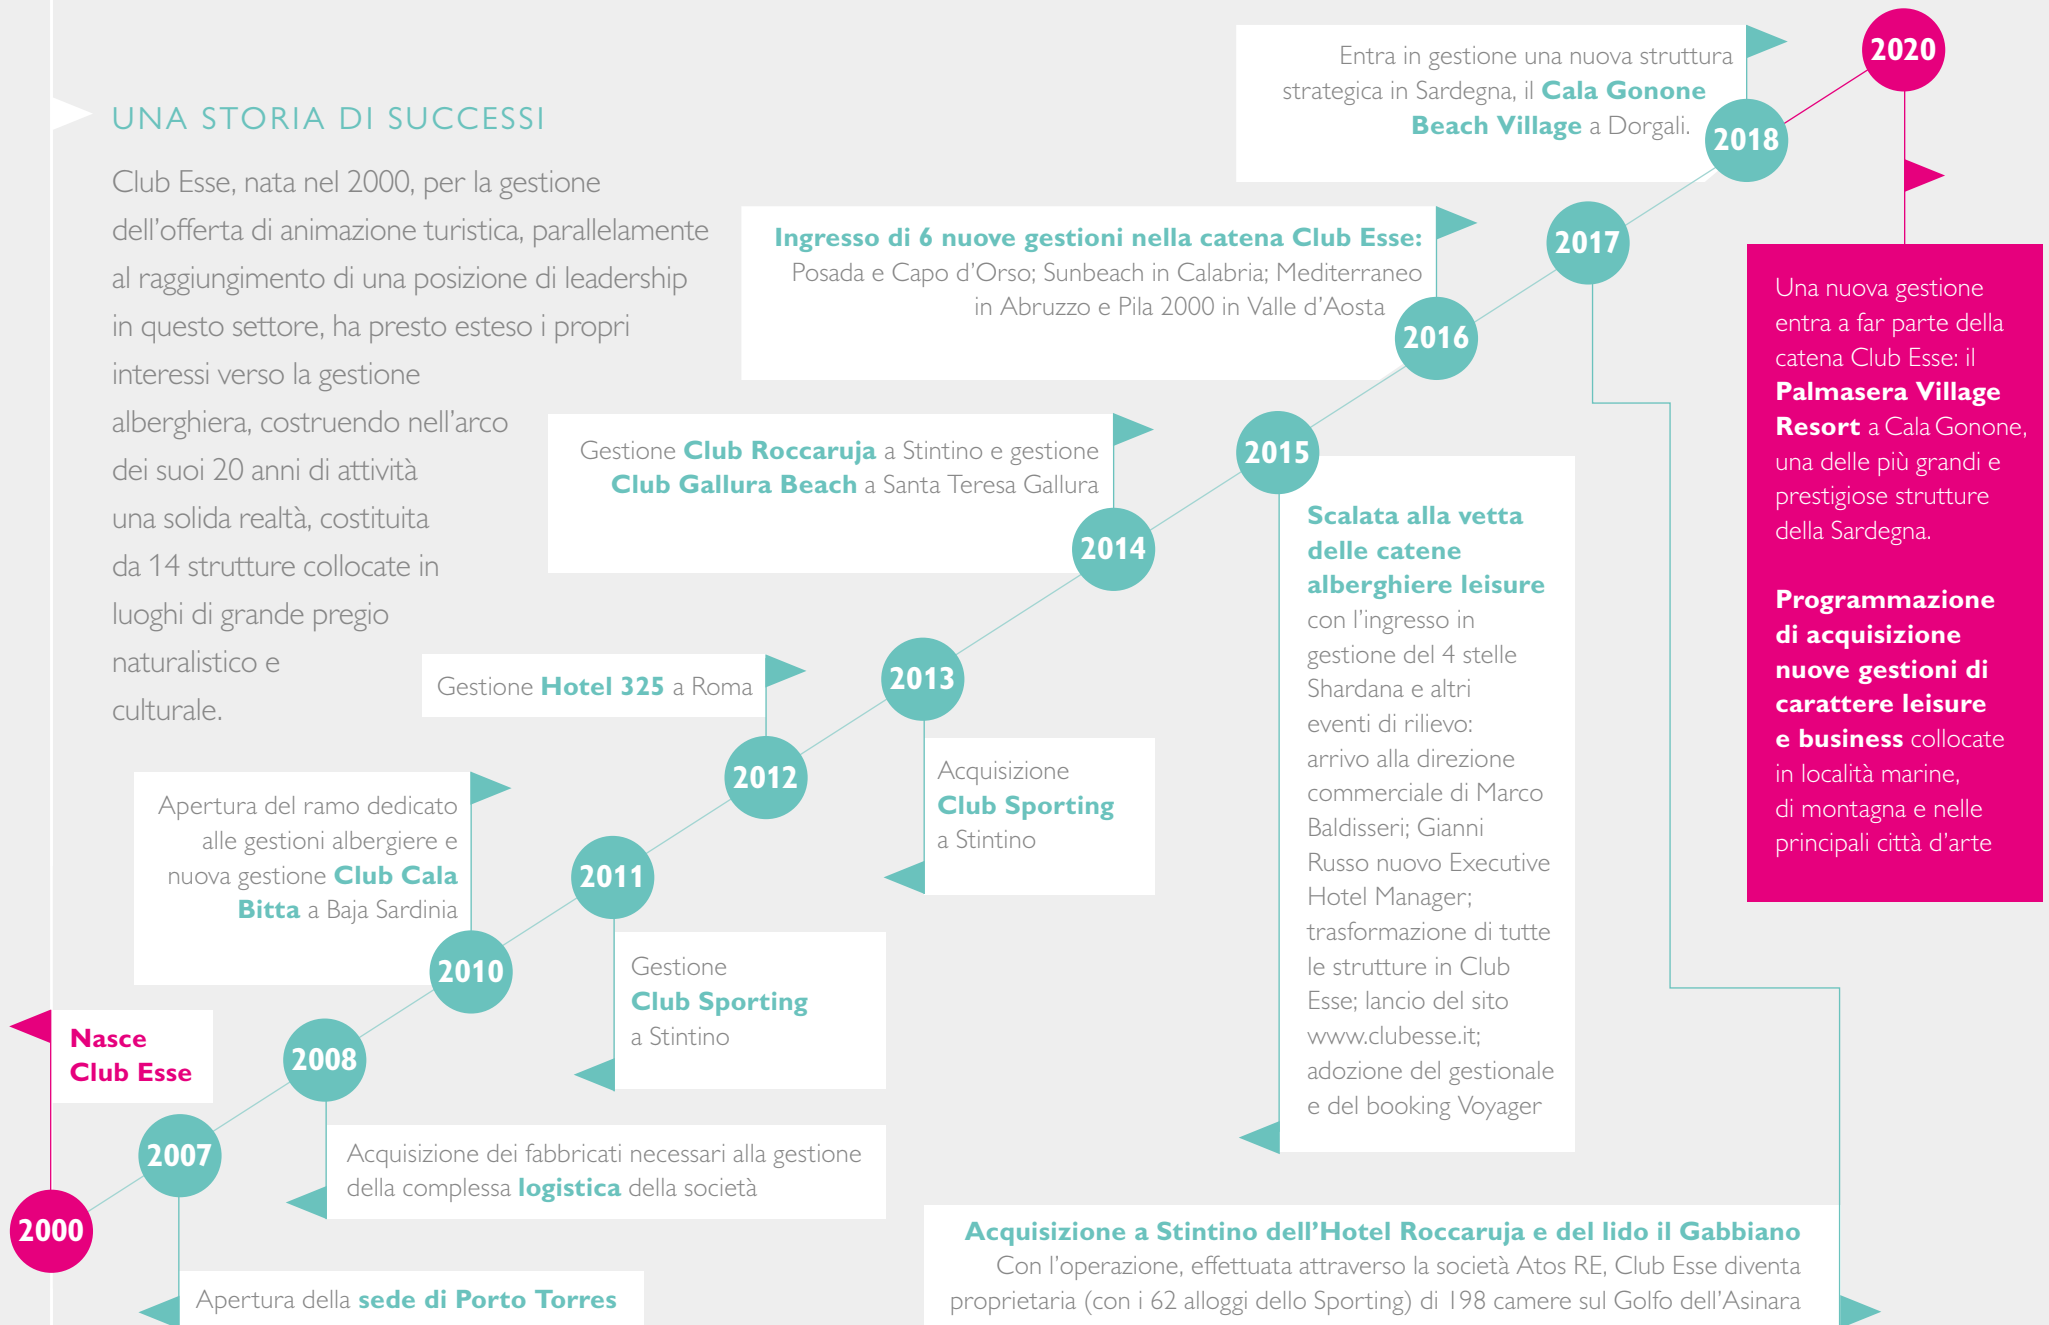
UNA STORIA DI SUCCESSI

Club Esse, nata nel 2000, per la gestione dell'offerta di animazione turistica, parallelamente al raggiungimento di una posizione di leadership in questo settore, ha presto esteso i propri interessi verso la gestione alberghiera, costruendo nell'arco dei suoi 20 anni di attività una solida realtà, costituita da 14 strutture collocate in luoghi di grande pregio naturalistico e culturale.

2020

Entra in gestione una nuova struttura strategica in Sardegna, il Cala Gonone Beach Village a Dorgali.

2018

Ingresso di 6 nuove gestioni nella catena Club Esse: Posada e Capo d'Orso; Sunbeach in Calabria; Mediterraneo in Abruzzo e Pila 2000 in Valle d'Aosta

2017

2016

Una nuova gestione entra a far parte della catena Club Esse: il Palmasera Village Resort a Cala Gonone, una delle più grandi e prestigiose strutture della Sardegna.

Programmazione di acquisizione nuove gestioni di carattere leisure e business collocate in località marine, di montagna e nelle principali città d'arte

Gestione Club Roccaruja a Stintino e gestione Club Gallura Beach a Santa Teresa Gallura

2015

Scalata alla vetta delle catene alberghiere leisure con l'ingresso in gestione del 4 stelle Shardana e altri eventi di rilievo: arrivo alla direzione commerciale di Marco Baldisseri; Gianni Russo nuovo Executive Hotel Manager; trasformazione di tutte le strutture in Club Esse; lancio del sito www.clubesse.it; adozione del gestionale e del booking Voyager

2014

Gestione Hotel 325 a Roma

2013

2012

Acquisizione Club Sporting a Stintino

Apertura del ramo dedicato alle gestioni albergiere e nuova gestione Club Cala Bitta a Baja Sardinia

2011

2010

Gestione Club Sporting a Stintino

Nasce Club Esse

2008

2007

Acquisizione dei fabbricati necessari alla gestione della complessa logistica della società

2000

Apertura della sede di Porto Torres

Acquisizione a Stintino dell'Hotel Roccaruja e del lido il Gabbiano
Con l'operazione, effettuata attraverso la società Atos RE, Club Esse diventa proprietaria (con i 62 alloggi dello Sporting) di 198 camere sul Golfo dell'Asinara